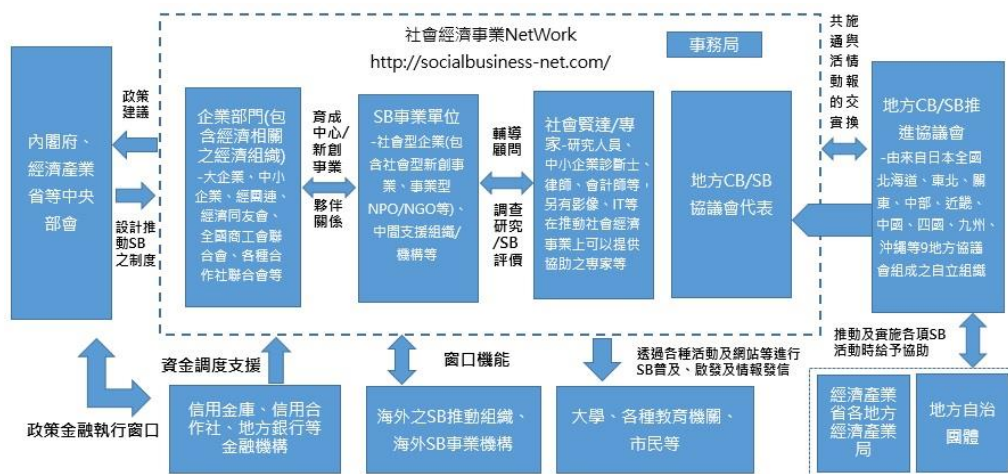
社會經濟事業NetWork
http://socialbusiness-net.com/

事務局

內閣府、經濟產業省等中央部會

政策建議

設計推動SB之制度

企業部門(包含經濟相關之經濟組織)
-大企業、中小企業、經團連、經濟同友會、全國商工會聯合會、各種合作社聯合會等

育成中心/新創事業

夥伴關係

SB事業單位
-社會型企業(包含社會型新創事業、事業型NPO/NGO等)、中間支援組織/機構等

輔導顧問

調查研究/SB評價

社會賢達/專家-研究人員、中小企業診斷士、律師、會計師等，另有影像、IT等在推動社會經濟事業上可以提供協助之專家等

地方CB/SB協議會代表

共施通與活情動報的交實換

地方CB/SB推進協議會
-由來自日本全國北海道、東北、關東、中部、近畿、中國、四國、九州、沖繩等9地方協議會組成之自立組織

推動及實施各項SB活動時給予協助

資金調度支援

窗口機能

透過各種活動及網站等進行SB普及、啟發及情報發信

政策金融執行窗口

信用金庫、信用合作社、地方銀行等金融機構

海外之SB推動組織、海外SB事業機構

大學、各種教育機關、市民等

經濟產業省各地方經濟產業局

地方自治團體